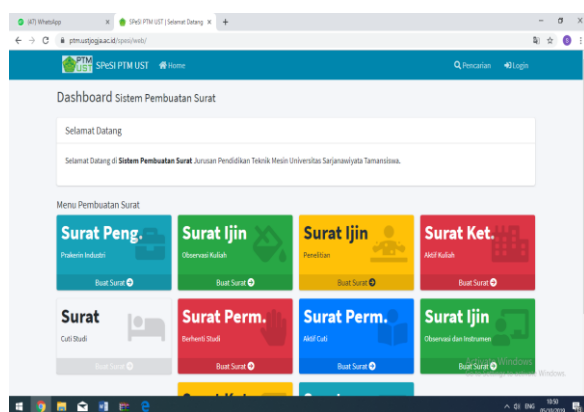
(47) WhatsApp
SPeSI PTM UST | Selamat Datang
ptm.ustjogja.ac.id/spesi/web/

PTM UST SPeSI PTM UST Home
Pencarian Login

Dashboard Sistem Pembuatan Surat

Selamat Datang

Selamat Datang di Sistem Pembuatan Surat Jurusan Pendidikan Teknik Mesin Universitas Sarjanawiyata Tamansiswa.

Menu Pembuatan Surat

Surat Peng.
Prakerin Industri
Buat Surat

Surat Ijin
Observasi Kuliah
Buat Surat

Surat Ijin
Penelitian
Buat Surat

Surat Ket.
Aktif Kuliah
Buat Surat

Surat
Cuti Studi
Buat Surat

Surat Perm.
Berhenti Studi
Buat Surat

Surat Perm.
Aktif Cuti
Buat Surat

Surat Ijin
Observasi dan Instrumen
Buat Surat

Activate Windows
Go to Settings to activate Windows.

ENG 10:50